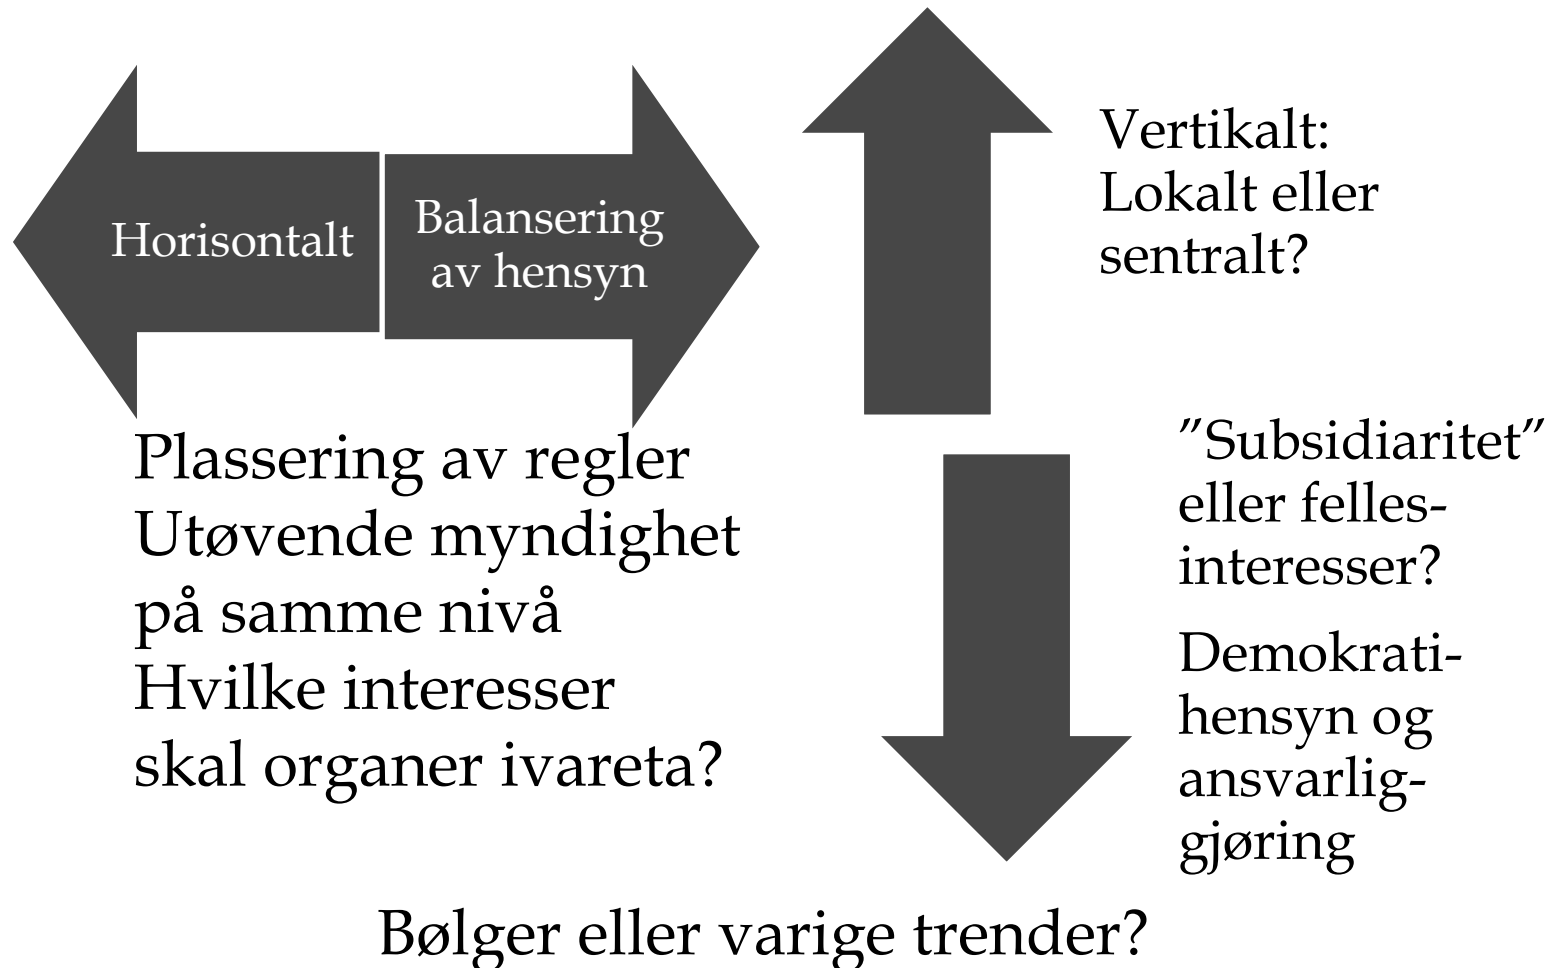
Horisontalt

Balansering av hensyn

Vertikalt:
Lokalt eller sentralt?

Plassering av regler
Utøvende myndighet på samme nivå
Hvilke interesser skal organer ivareta?

"Subsidiaritet" eller fellesinteresser?

Demokratihensyn og ansvarliggjøring

Bølger eller varige trender?